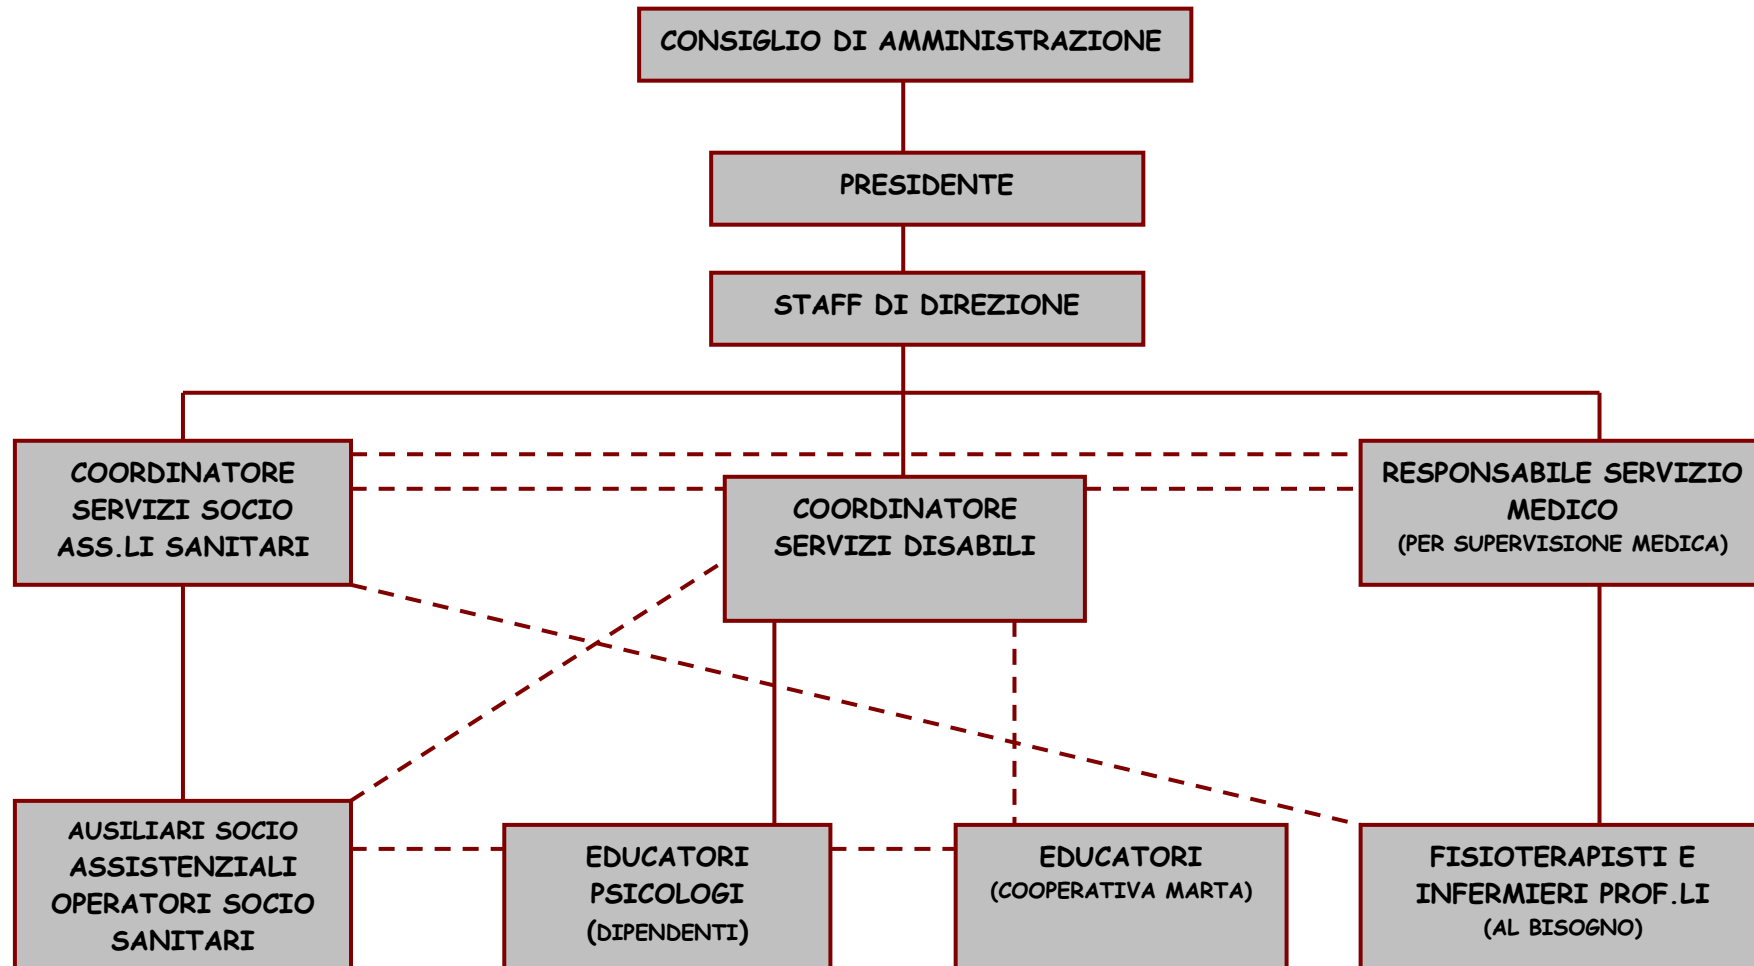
CONSIGLIO DI AMMINISTRAZIONE

PRESIDENTE

STAFF DI DIREZIONE

COORDINATORE SERVIZI SOCIO ASS.LI SANITARI

COORDINATORE SERVIZI DISABILI

RESPONSABILE SERVIZIO MEDICO (PER SUPERVISIONE MEDICA)

AUSILIARI SOCIO ASSISTENZIALI OPERATORI SOCIO SANITARI

EDUCATORI PSICOLOGI (DIPENDENTI)

EDUCATORI (COOPERATIVA MARTA)

FISIOTERAPISTI E INFERMIERI PROF.LI (AL BISOGNO)